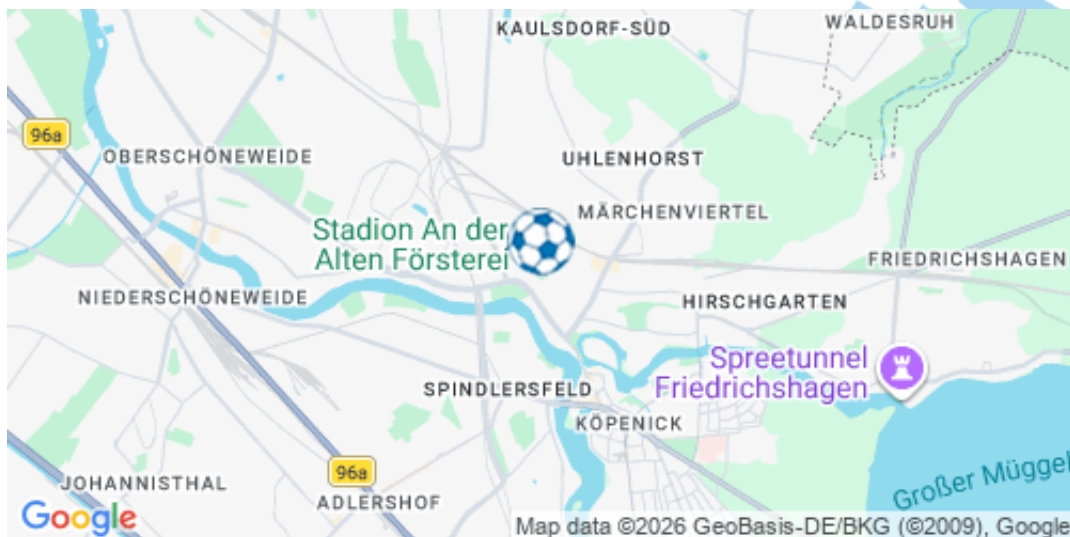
KAULSDORF-SÜD
WALDESRUH
96a
OBERSCHÖNEWEIDE
UHLENHORST
MÄRCHENVIERTEL
Stadion An der Alten Försterei
FRIEDRICHSHAGEN
NIEDERSCHÖNEWEIDE
HIRSCHGARTEN
Spreetunnel Friedrichshagen
SPINDLERSFELD
KÖPENICK
JOHANNISTHAL
96a
ADLERSHOF
Großer Müggel
Google
Map data ©2026 GeoBasis-DE/BKG (©2009), Google